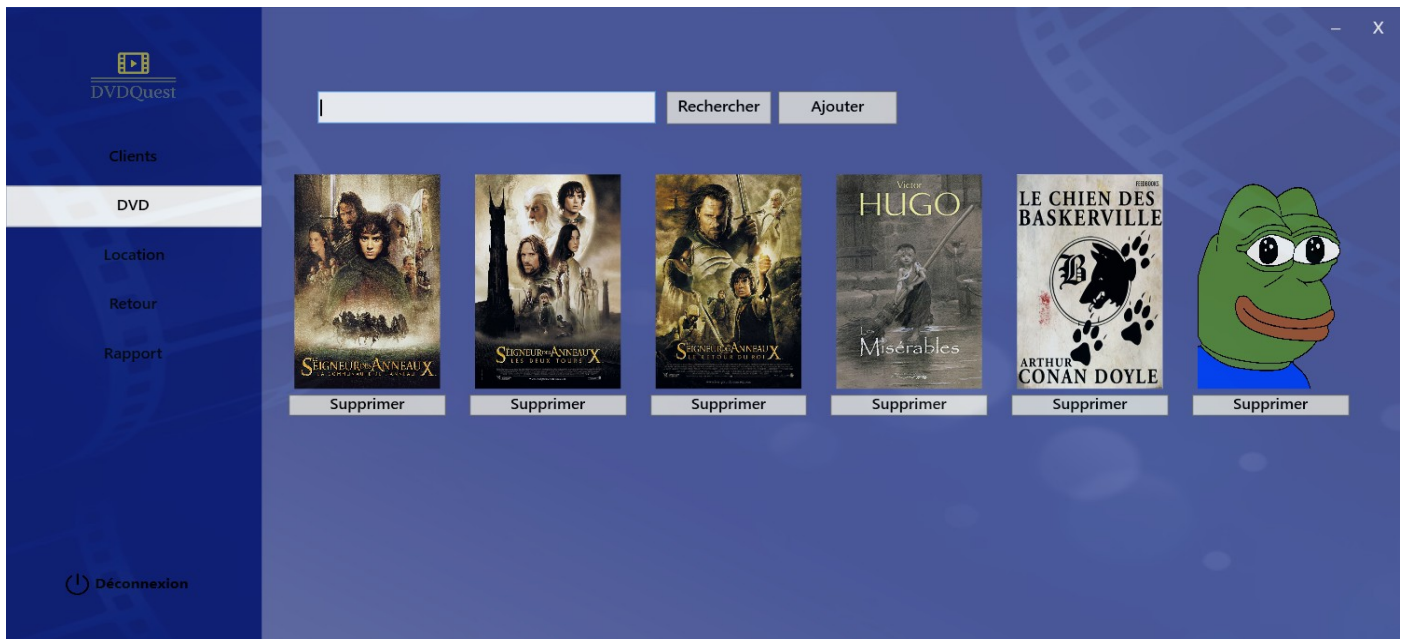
DVDQuest

Clients
DVD
Location
Retour
Rapport

Déconnexion

–
X

Rechercher
Ajouter

LE SEIGNEUR DES ANNEAUX
LA COMMUNAUTÉ DE L'ANNEAU
Supprimer

LE SEIGNEUR DES ANNEAUX
LES DEUX TOURS
Supprimer

LE SEIGNEUR DES ANNEAUX
LE RETOUR DU ROI
Supprimer

Victor
HUGO
Les Misérables
Supprimer

FEEDBOOKS
LE CHIEN DES BASKERVILLE
B
ARTHUR CONAN DOYLE
Supprimer

Supprimer